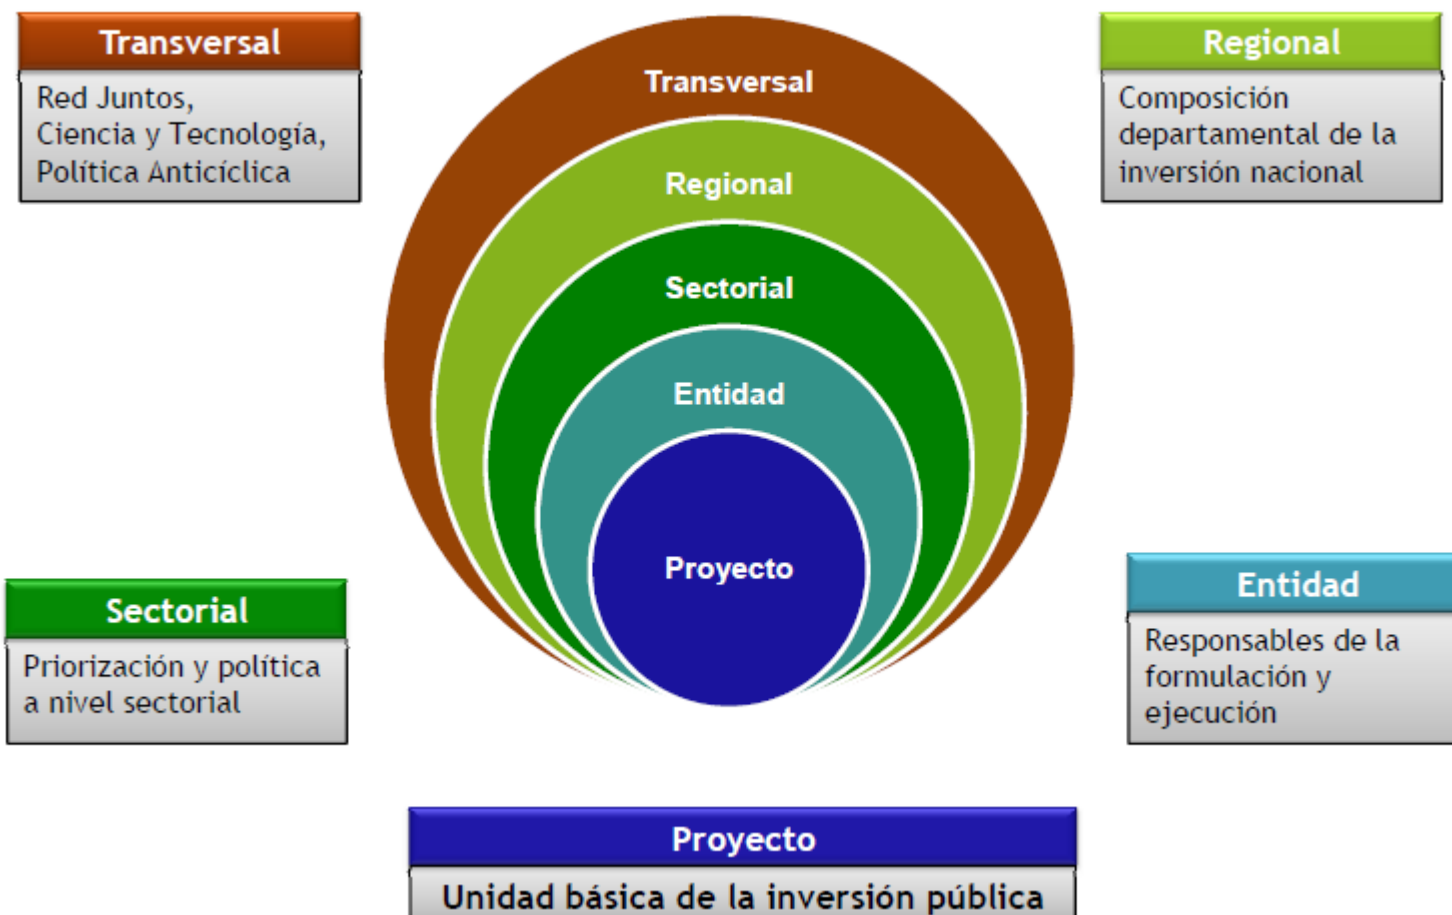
Transversal

Red Juntos, Ciencia y Tecnología, Política Anticíclica

Transversal

Regional

Sectorial

Entidad

Proyecto

Regional

Composición departamental de la inversión nacional

Sectorial

Priorización y política a nivel sectorial

Entidad

Responsables de la formulación y ejecución

Proyecto

Unidad básica de la inversión pública